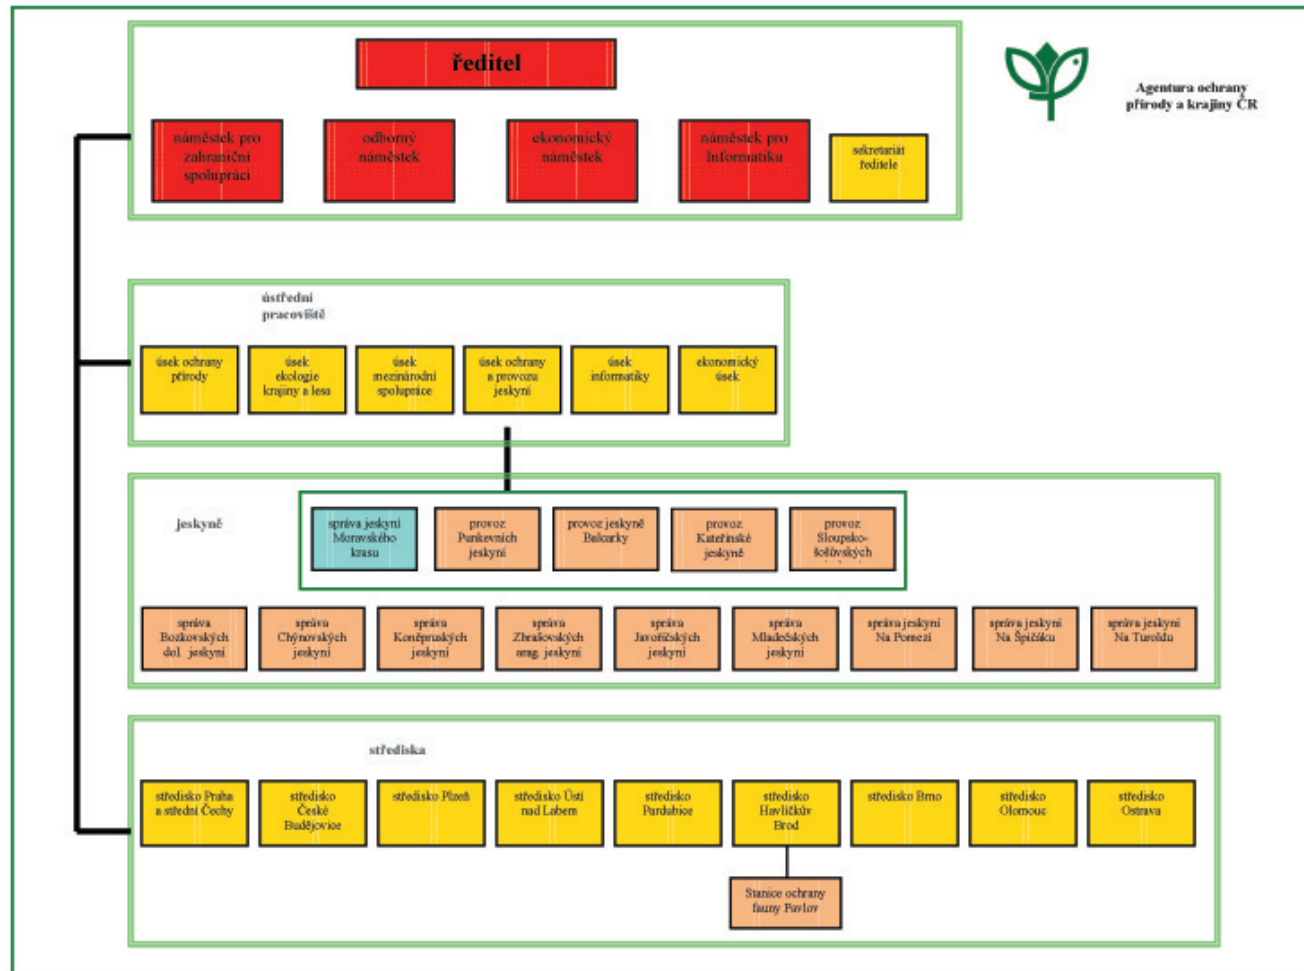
ředitel

náměstek pro zahraniční spolupráci

odborný náměstek

ekonomický náměstek

náměstek pro informatiku

sekretariát ředitele

Agentura ochrany přírody a krajiny ČR

ústřední pracoviště

úsek ochrany přírody

úsek ekologie krajiny a lesa

úsek mezinárodní spolupráce

úsek ochrany a provozu jeskyní

úsek informatiky

ekonomický úsek

jeskyně

správa jeskyní Moravského krasu

provoz Punkevních jeskyní

provoz jeskyně Balcarky

provoz Kateřinské jeskyně

provoz Sloupsko-šošůvských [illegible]

správa Bozkovských dol. jeskyní

správa Chýnovských jeskyní

správa Koněpruských jeskyní

správa Zbrašovských arag. jeskyní

správa Javoříčských jeskyní

správa Mladečských jeskyní

správa jeskyní Na Pomezí

správa jeskyní Na Špičáku

správa jeskyní Na Turoldu

střediska

středisko Praha a střední Čechy

středisko České Budějovice

středisko Plzeň

středisko Ústí nad Labem

středisko Pardubice

středisko Havlíčkův Brod

středisko Brno

středisko Olomouc

středisko Ostrava

Stanice ochrany fauny Pavlov